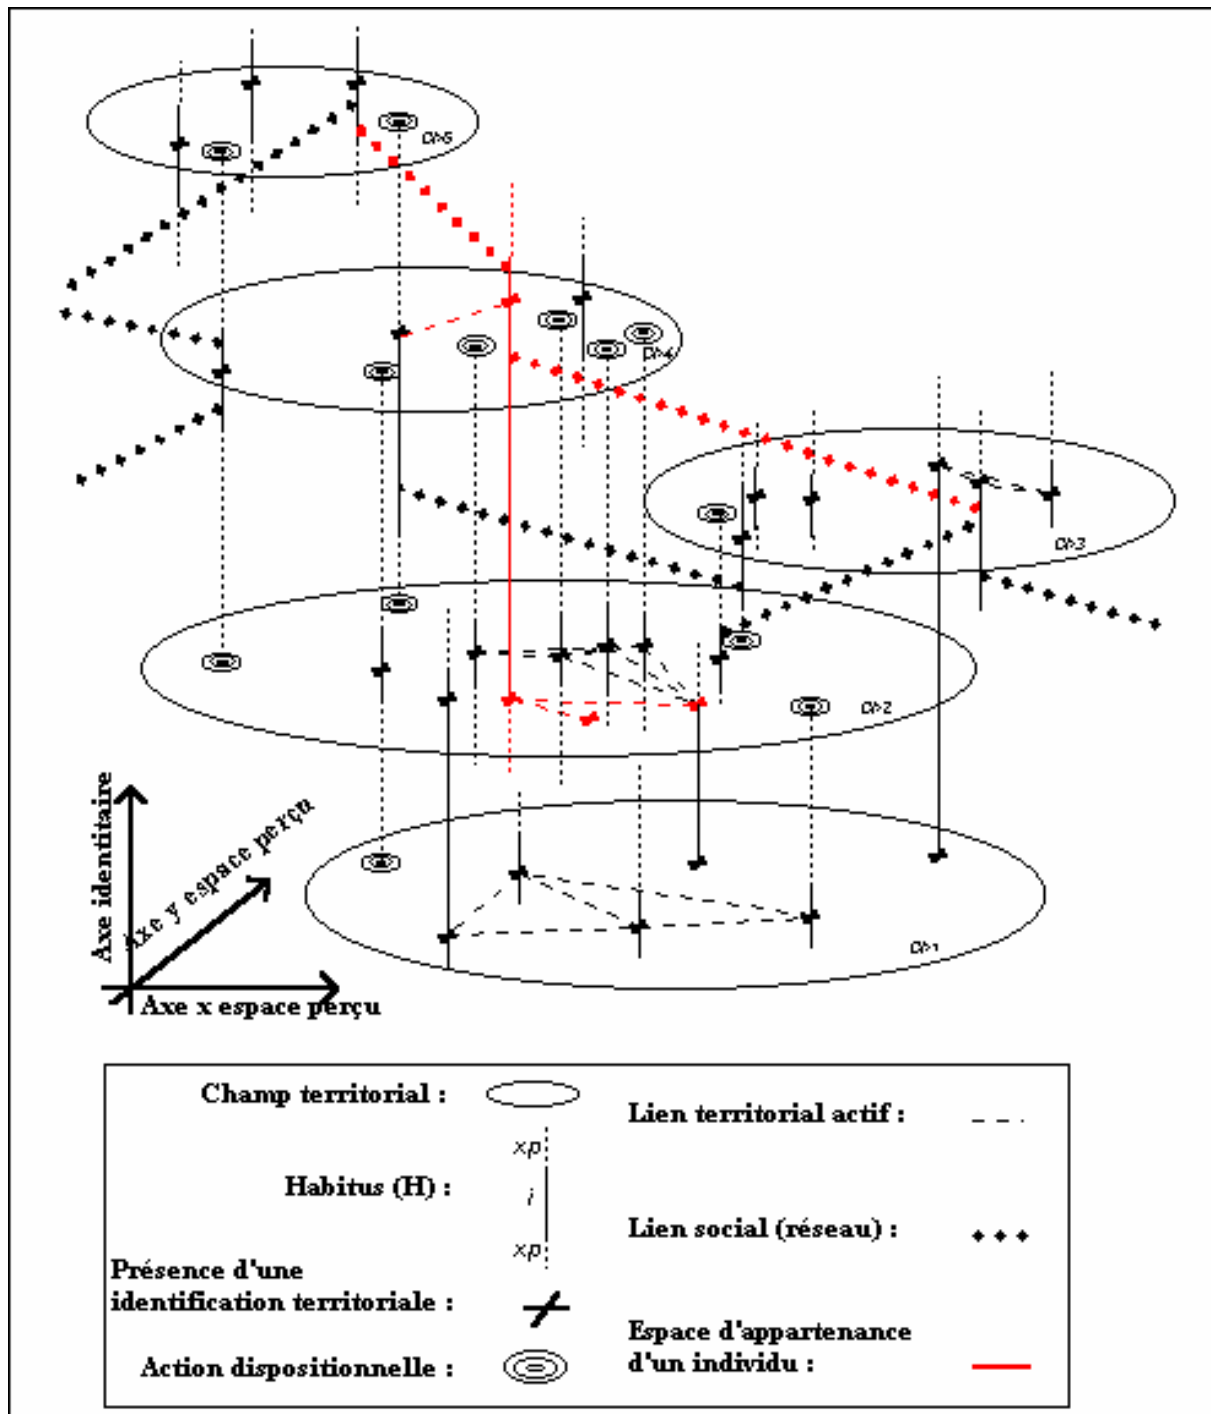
Ch5

Ch4

Ch3

Ch2

Ch1

Axe identitaire

Axe y espace perçu

Axe x espace perçu

Champ territorial :

Lien territorial actif :

xp

Habitus (H) :

i

xp

Lien social (réseau) :

Présence d'une identification territoriale :

Espace d'appartenance d'un individu :

Action dispositionnelle :